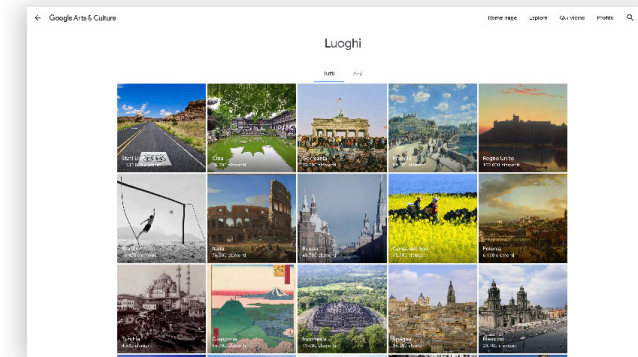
Google Arts & Culture

Home page Esplora Qui vicino Profilo

Luoghi

Tutti A-Z

Stati Uniti
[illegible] elementi

Cina
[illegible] elementi

Germania
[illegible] elementi

Francia
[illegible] elementi

Regno Unito
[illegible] elementi

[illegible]
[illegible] elementi

Italia
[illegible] elementi

Russia
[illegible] elementi

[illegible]
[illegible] elementi

Polonia
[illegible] elementi

Turchia
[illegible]

Giappone
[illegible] elementi

Indonesia
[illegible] elementi

Spagna
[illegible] elementi

Messico
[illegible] elementi